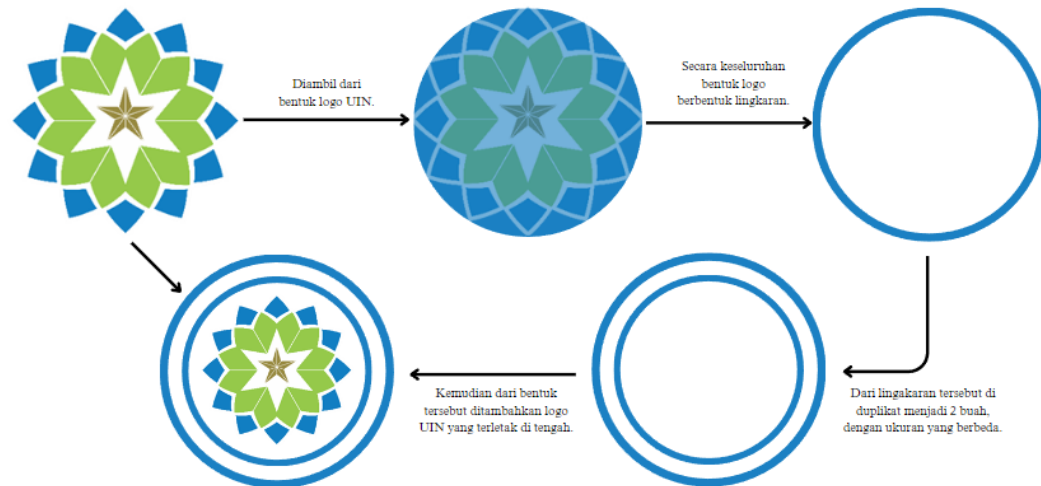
Diambil dari bentuk logo UIN.

Secara keseluruhan bentuk logo berbentuk lingkaran.

Dari lingakaran tersebut di duplikat menjadi 2 buah, dengan ukuran yang berbeda.

Kemudian dari bentuk tersebut ditambahkan logo UIN yang terletak di tengah.